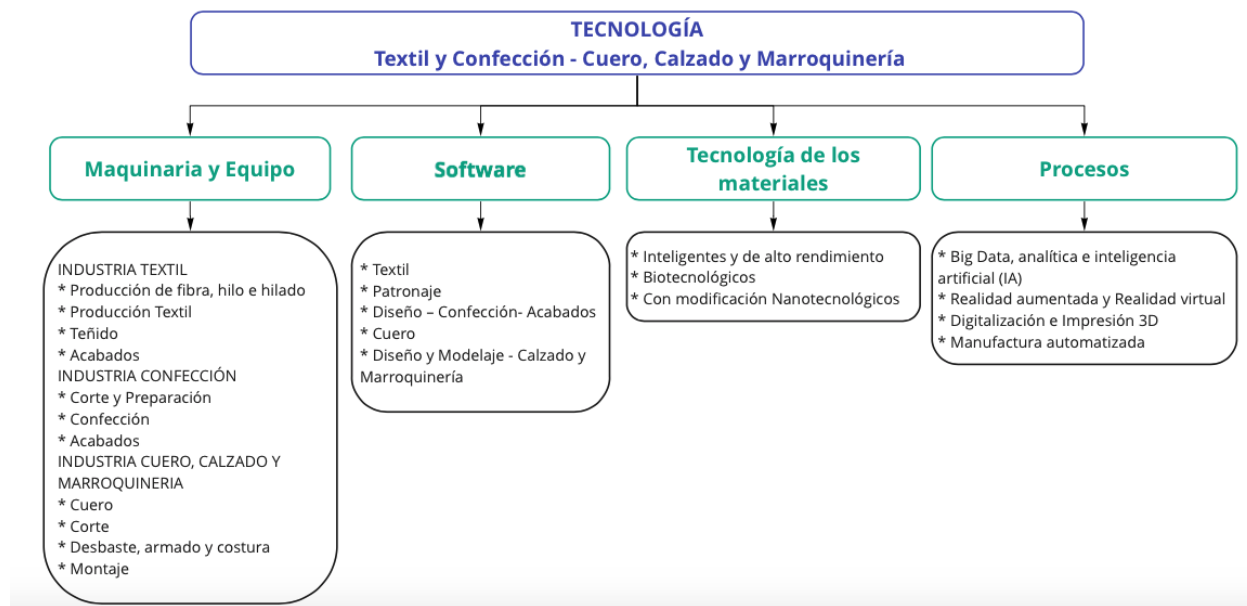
TECNOLOGÍA
Textil y Confección - Cuero, Calzado y Marroquinería

Maquinaria y Equipo

INDUSTRIA TEXTIL
* Producción de fibra, hilo e hilado
* Producción Textil
* Teñido
* Acabados
INDUSTRIA CONFECCIÓN
* Corte y Preparación
* Confección
* Acabados
INDUSTRIA CUERO, CALZADO Y MARROQUINERIA
* Cuero
* Corte
* Desbaste, armado y costura
* Montaje

Software

* Textil
* Patronaje
* Diseño – Confección- Acabados
* Cuero
* Diseño y Modelaje - Calzado y Marroquinería

Tecnología de los materiales

* Inteligentes y de alto rendimiento
* Biotecnológicos
* Con modificación Nanotecnológicos

Procesos

* Big Data, analítica e inteligencia artificial (IA)
* Realidad aumentada y Realidad virtual
* Digitalización e Impresión 3D
* Manufactura automatizada